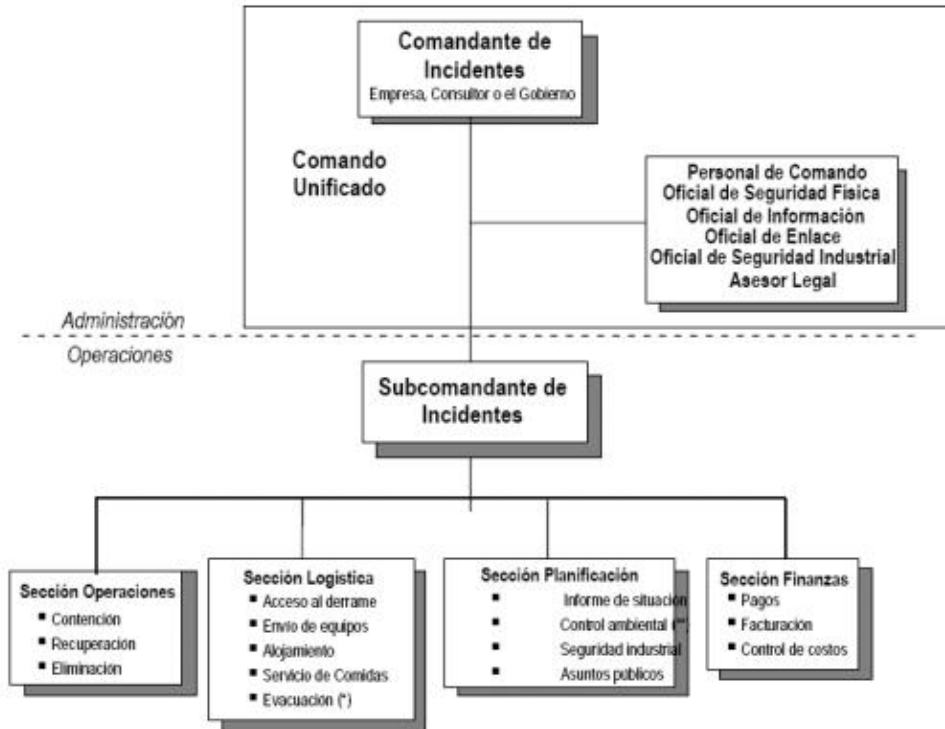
Comandante de Incidentes
Empresa, Consultor o el Gobierno

Comando Unificado

Personal de Comando
Oficial de Seguridad Física
Oficial de Información
Oficial de Enlace
Oficial de Seguridad Industrial
Asesor Legal

Administración
Operaciones

Subcomandante de Incidentes

Sección Operaciones
- Contención
- Recuperación
- Eliminación

Sección Logística
- Acceso al derrame
- Envío de equipos
- Alojamiento
- Servicio de Comidas
- Evacuación (*)

Sección Planificación
- Informe de situación
- Control ambiental (**)
- Seguridad industrial
- Asuntos públicos

Sección Finanzas
- Pagos
- Facturación
- Control de costos